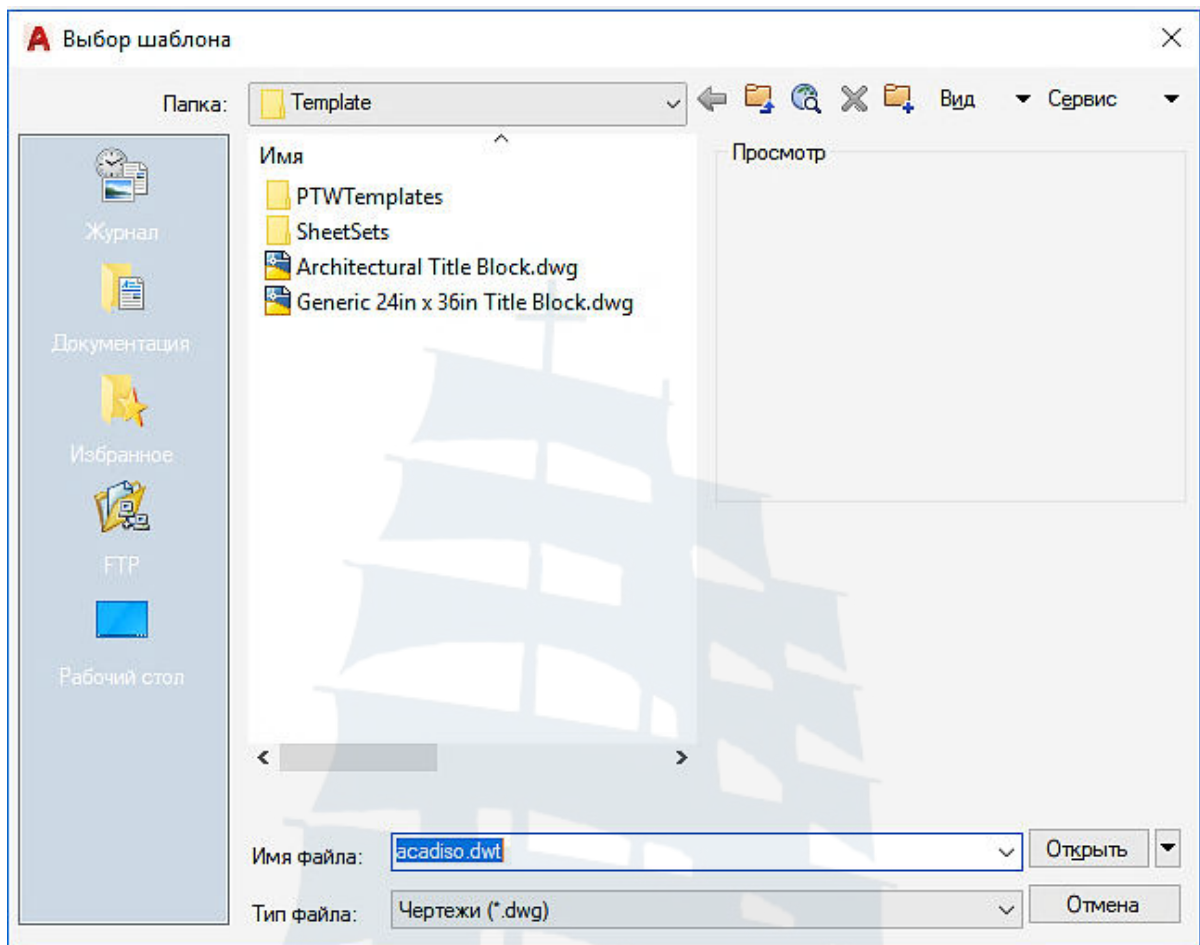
Выбор шаблона

Папка: Template

Вид Сервис

Имя

PTWTemplates
SheetSets
Architectural Title Block.dwg
Generic 24in x 36in Title Block.dwg

Просмотр

Журнал

Документация

Избранное

FTP

Рабочий стол

Имя файла: acadiso.dwt

Открыть

Тип файла: Чертежи (*.dwg)

Отмена